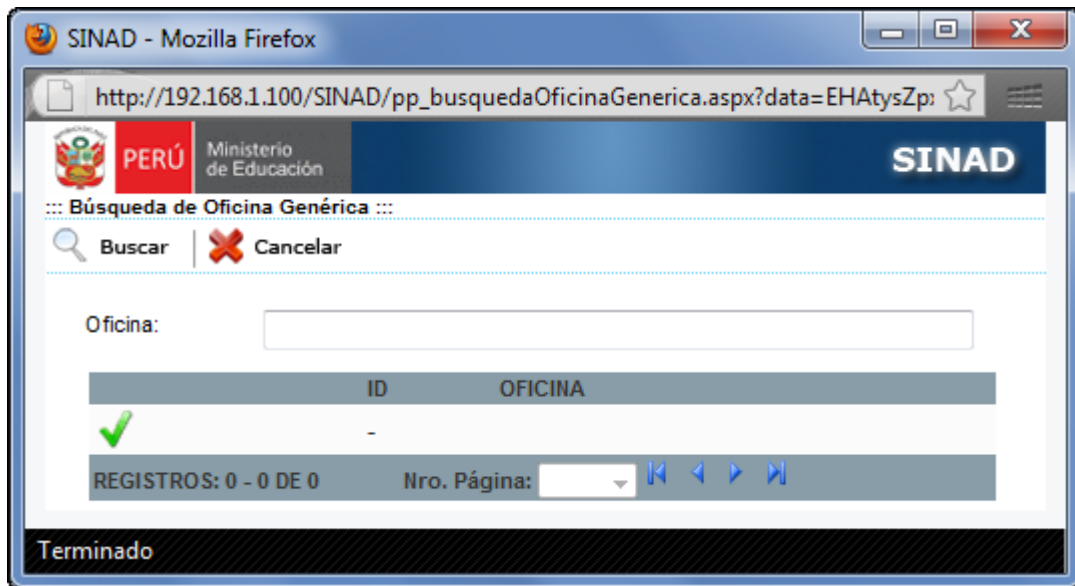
SINAD - Mozilla Firefox

http://192.168.1.100/SINAD/pp_busquedaOficinaGenerica.aspx?data=EHAtysZp

PERÚ Ministerio de Educación

SINAD

::: Búsqueda de Oficina Genérica :::

Buscar Cancelar

Oficina:

| | ID | OFICINA |
|---|---|---|
| | - | |

REGISTROS: 0 - 0 DE 0 Nro. Página:

Terminado